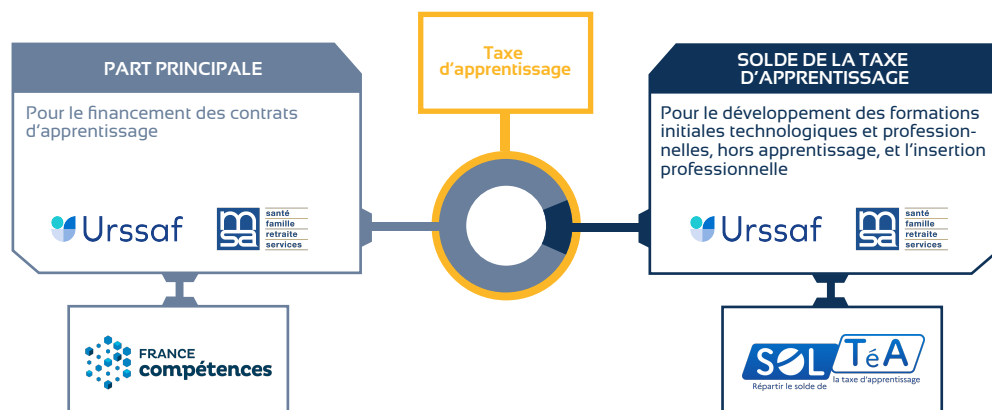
Taxe d'apprentissage

PART PRINCIPALE

Pour le financement des contrats d'apprentissage

Urssaf

msa santé famille retraite services

FRANCE compétences

SOLDE DE LA TAXE D'APPRENTISSAGE

Pour le développement des formations initiales technologiques et professionnelles, hors apprentissage, et l'insertion professionnelle

Urssaf

msa santé famille retraite services

SOL TéA

Répartir le solde de la taxe d'apprentissage